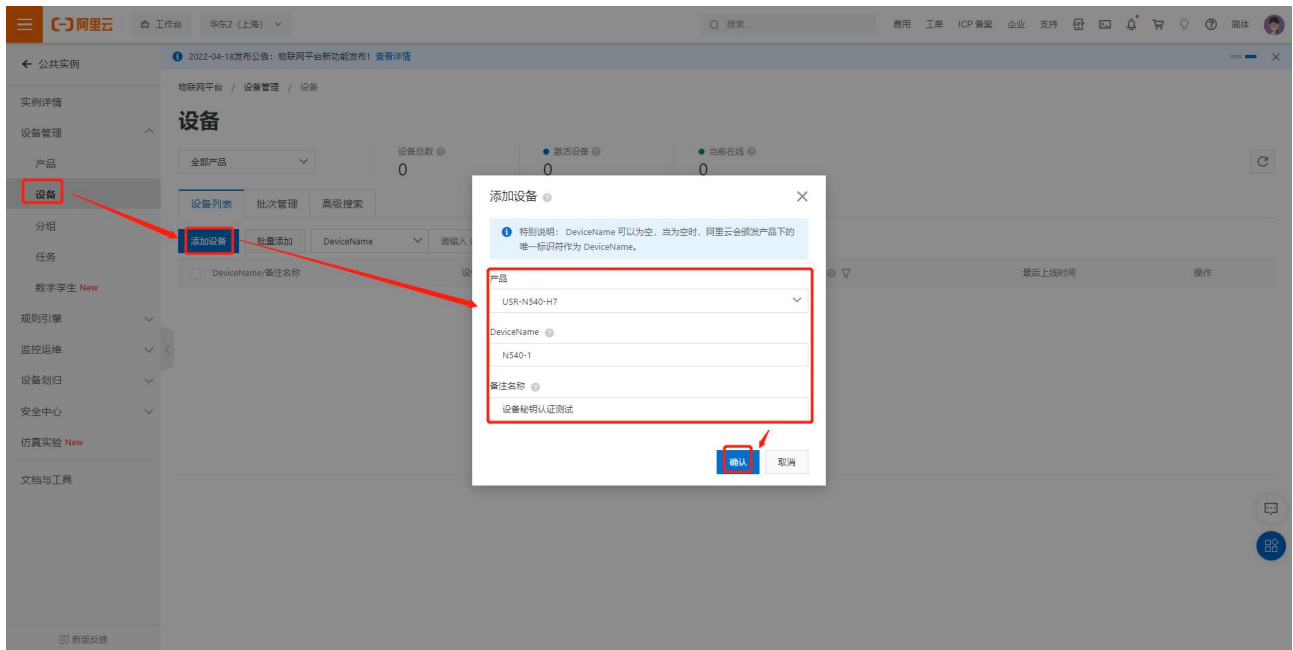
(-) 阿里云 工作台 华东2（上海）

搜索...

费用 工单 ICP 备案 企业 支持 简体

2022-04-18发布公告：物联网平台新功能发布！查看详情

← 公共实例

实例详情
设备管理
产品
设备
分组
任务
数字孪生 New
规则引擎
监控运维
设备划归
安全中心
仿真实验 New
文档与工具

新版反馈

物联网平台 / 设备管理 / 设备

设备

全部产品

设备总数 0
激活设备 0
当前在线 0

设备列表 批次管理 高级搜索

添加设备 批量添加 DeviceName 请输入

DeviceName/备注名称 设 最后上线时间 操作

添加设备

特别说明：DeviceName 可以为空，当为空时，阿里云会颁发产品下的唯一标识符作为 DeviceName。

产品
USR-N540-H7

DeviceName
N540-1

备注名称
设备秘钥认证测试

确认 取消